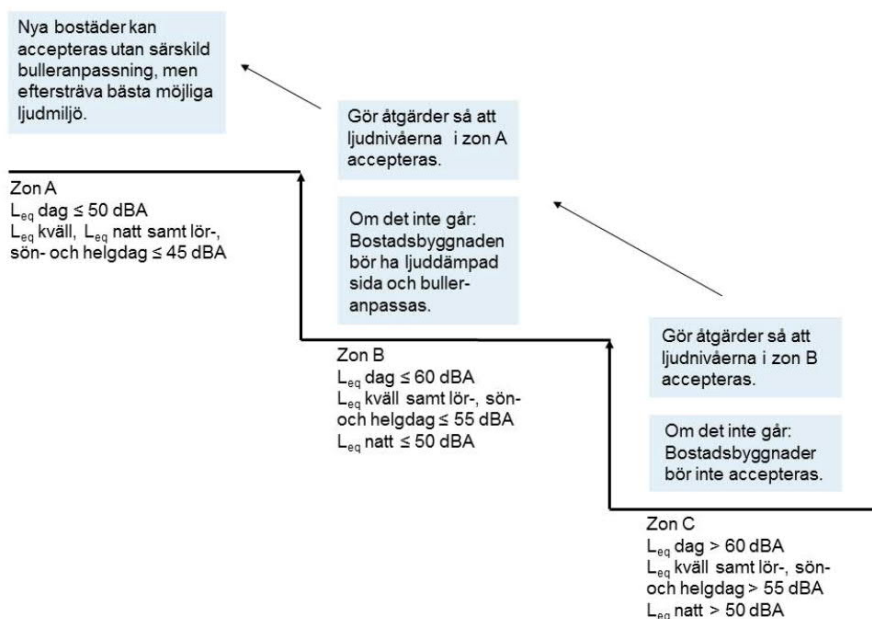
Nya bostäder kan accepteras utan särskild bulleranpassning, men eftersträva bästa möjliga ljudmiljö.

Gör åtgärder så att ljudnivåerna i zon A accepteras.

Zon A
$L_{eq}$ dag ≤ 50 dBA
$L_{eq}$ kväll, $L_{eq}$ natt samt lör-, sön- och helgdag ≤ 45 dBA

Om det inte går: Bostadsbyggnaden bör ha ljuddämpad sida och bulleranpassas.

Gör åtgärder så att ljudnivåerna i zon B accepteras.

Zon B
$L_{eq}$ dag ≤ 60 dBA
$L_{eq}$ kväll samt lör-, sön- och helgdag ≤ 55 dBA
$L_{eq}$ natt ≤ 50 dBA

Om det inte går: Bostadsbyggnader bör inte accepteras.

Zon C
$L_{eq}$ dag > 60 dBA
$L_{eq}$ kväll samt lör-, sön- och helgdag > 55 dBA
$L_{eq}$ natt > 50 dBA